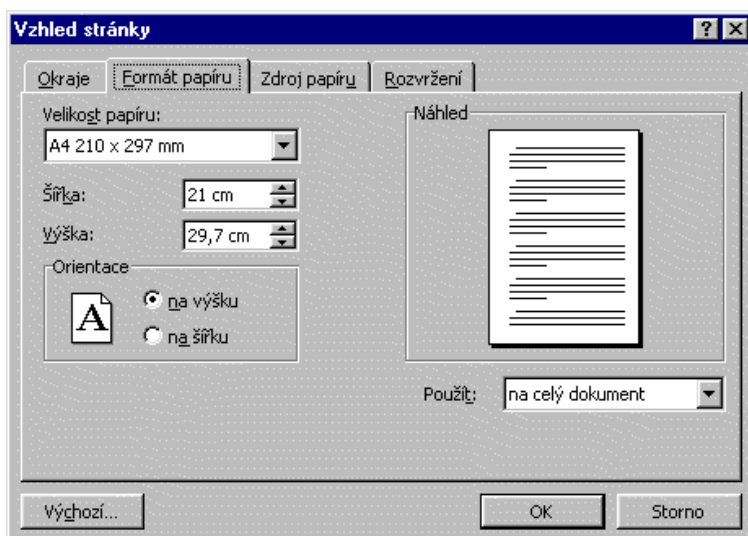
Vzhled stránky

?

X

Okraje

Formát papíru

Zdroj papíru

Rozvržení

Velikost papíru:

A4 210 x 297 mm

Šířka:

21 cm

Výška:

29,7 cm

Orientace

A

na výšku

na šířku

Náhled

Použít:

na celý dokument

Výchozí...

OK

Storno